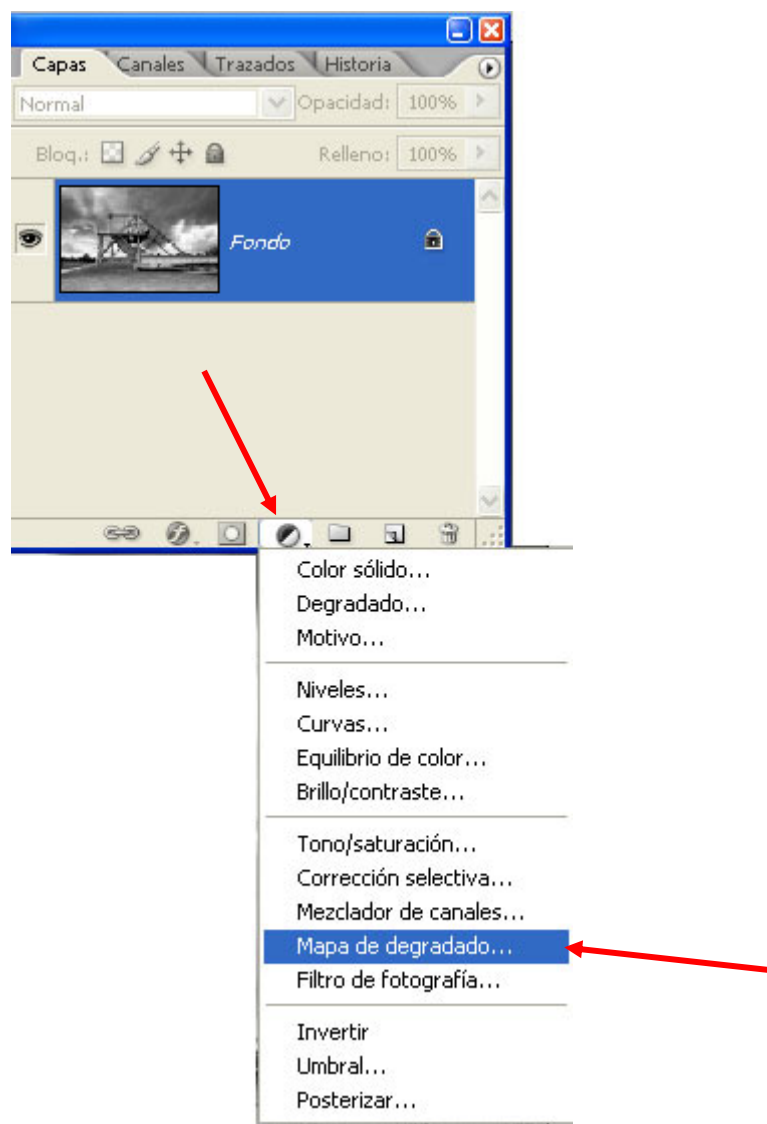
Capas Canales Trazados Historia

Normal Opacidad: 100%

Bloq.: Relleno: 100%

Fondo

Color sólido...
Degradado...
Motivo...

Niveles...
Curvas...
Equilibrio de color...
Brillo/contraste...

Tono/saturación...
Corrección selectiva...
Mezclador de canales...
Mapa de degradado...
Filtro de fotografía...

Invertir
Umbral...
Posterizar...